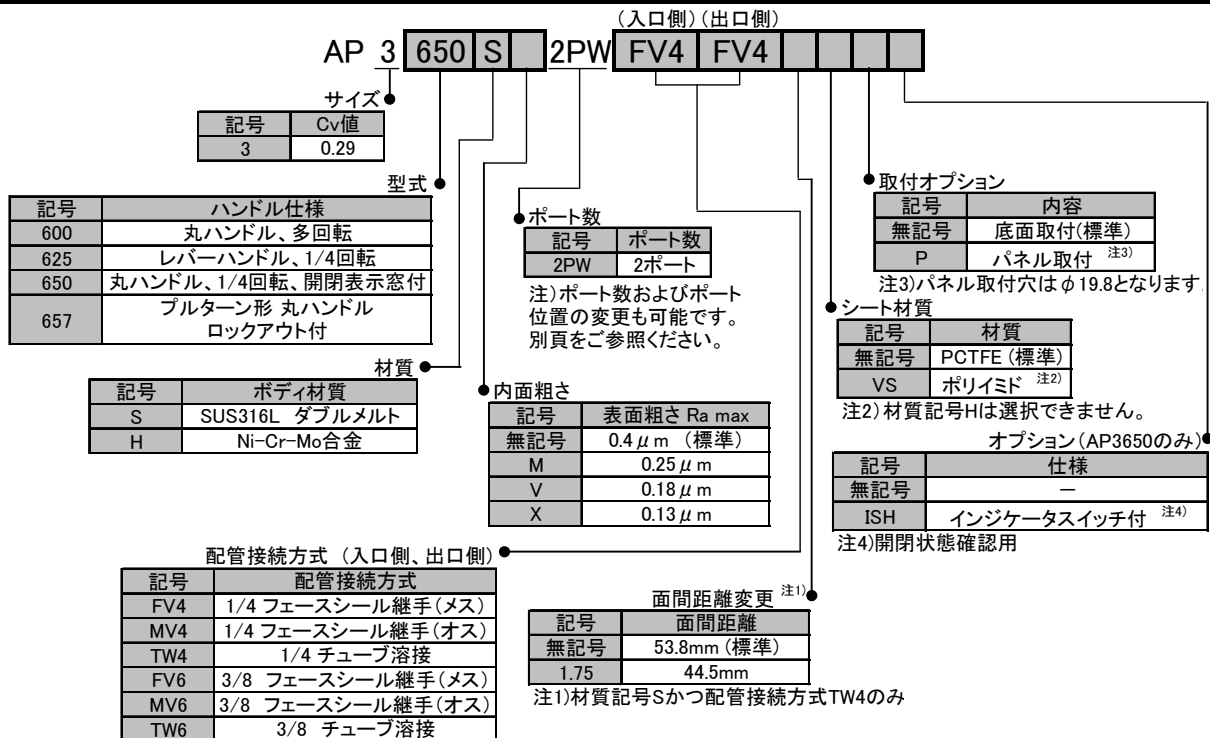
(入口側)(出口側)
AP 3 650 S 2PW FV4 FV4

サイズ
| 記号 | Cv値 |
|---|---|
| 3 | 0.29 |

型式
| 記号 | ハンドル仕様 |
|---|---|
| 600 | 丸ハンドル、多回転 |
| 625 | レバーハンドル、1/4回転 |
| 650 | 丸ハンドル、1/4回転、開閉表示窓付 |
| 657 | プルターン形 丸ハンドル ロックアウト付 |

材質
| 記号 | ボディ材質 |
|---|---|
| S | SUS316L ダブルメルト |
| H | Ni-Cr-Mo合金 |

ポート数
| 記号 | ポート数 |
|---|---|
| 2PW | 2ポート |

注)ポート数およびポート位置の変更も可能です。別頁をご参照ください。

内面粗さ
| 記号 | 表面粗さ Ra max |
|---|---|
| 無記号 | 0.4$\mu$m (標準) |
| M | 0.25$\mu$m |
| V | 0.18$\mu$m |
| X | 0.13$\mu$m |

取付オプション
| 記号 | 内容 |
|---|---|
| 無記号 | 底面取付(標準) |
| P | パネル取付 注3) |

注3)パネル取付穴は$\phi$19.8となります。

シート材質
| 記号 | 材質 |
|---|---|
| 無記号 | PCTFE (標準) |
| VS | ポリイミド 注2) |

注2)材質記号Hは選択できません。

オプション(AP3650のみ)
| 記号 | 仕様 |
|---|---|
| 無記号 | ー |
| ISH | インジケータスイッチ付 注4) |

注4)開閉状態確認用

配管接続方式 (入口側、出口側)
| 記号 | 配管接続方式 |
|---|---|
| FV4 | 1/4 フェースシール継手(メス) |
| MV4 | 1/4 フェースシール継手(オス) |
| TW4 | 1/4 チューブ溶接 |
| FV6 | 3/8 フェースシール継手(メス) |
| MV6 | 3/8 フェースシール継手(オス) |
| TW6 | 3/8 チューブ溶接 |

面間距離変更 注1)
| 記号 | 面間距離 |
|---|---|
| 無記号 | 53.8mm (標準) |
| 1.75 | 44.5mm |

注1)材質記号Sかつ配管接続方式TW4のみ